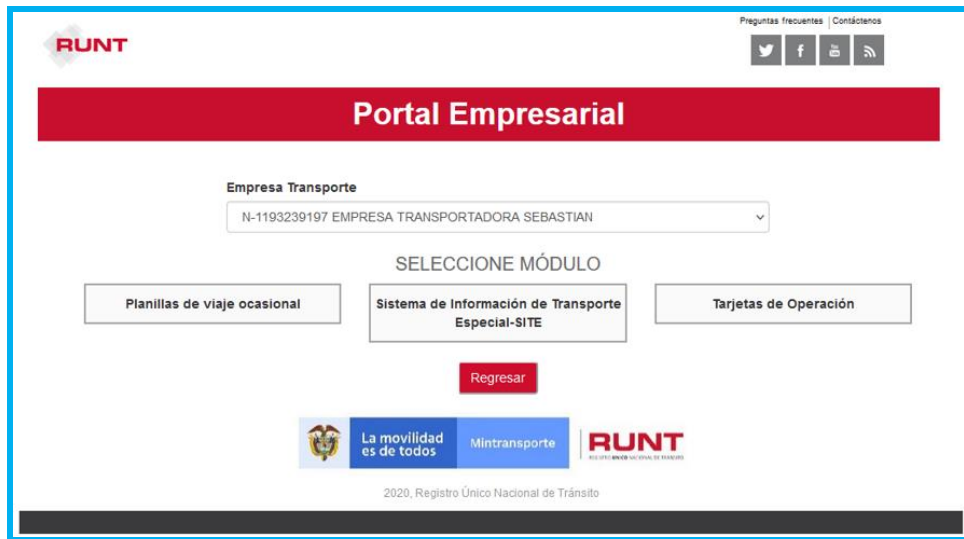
RUNT

Preguntas frecuentes | Contáctenos

You

Portal Empresarial

Empresa Transporte

N-1193239197 EMPRESA TRANSPORTADORA SEBASTIAN

SELECCIONE MÓDULO

Planillas de viaje ocasional

Sistema de Información de Transporte Especial-SITE

Tarjetas de Operación

Regresar

La movilidad es de todos

Mintransporte

RUNT

REGISTRO ÚNICO NACIONAL DE TRÁNSITO

2020, Registro Único Nacional de Tránsito